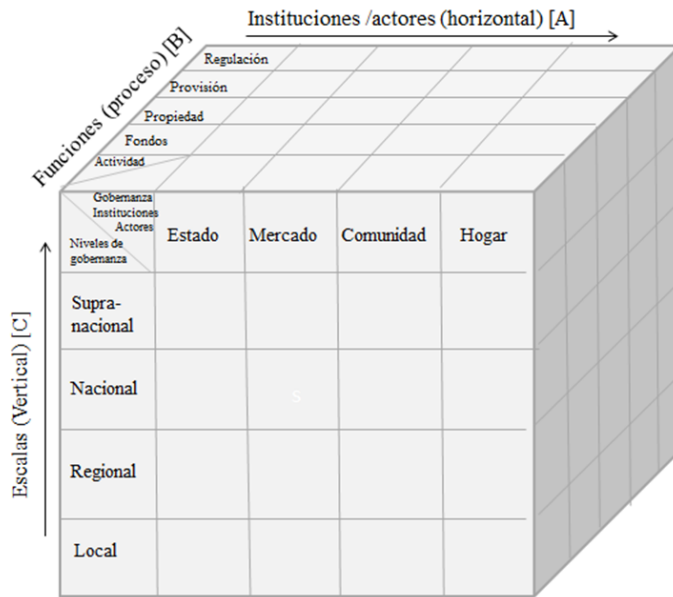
Instituciones /actores (horizontal) [A]

Funciones (proceso) [B]

Regulación
Provisión
Propiedad
Fondos
Actividad

Escalas (Vertical) [C]

| Gobernanza Instituciones Actores / Niveles de gobernanza | Estado | Mercado | Comunidad | Hogar |
|---|---|---|---|---|
| Supra-nacional | | | | |
| Nacional | | | | |
| Regional | | | | |
| Local | | | | |